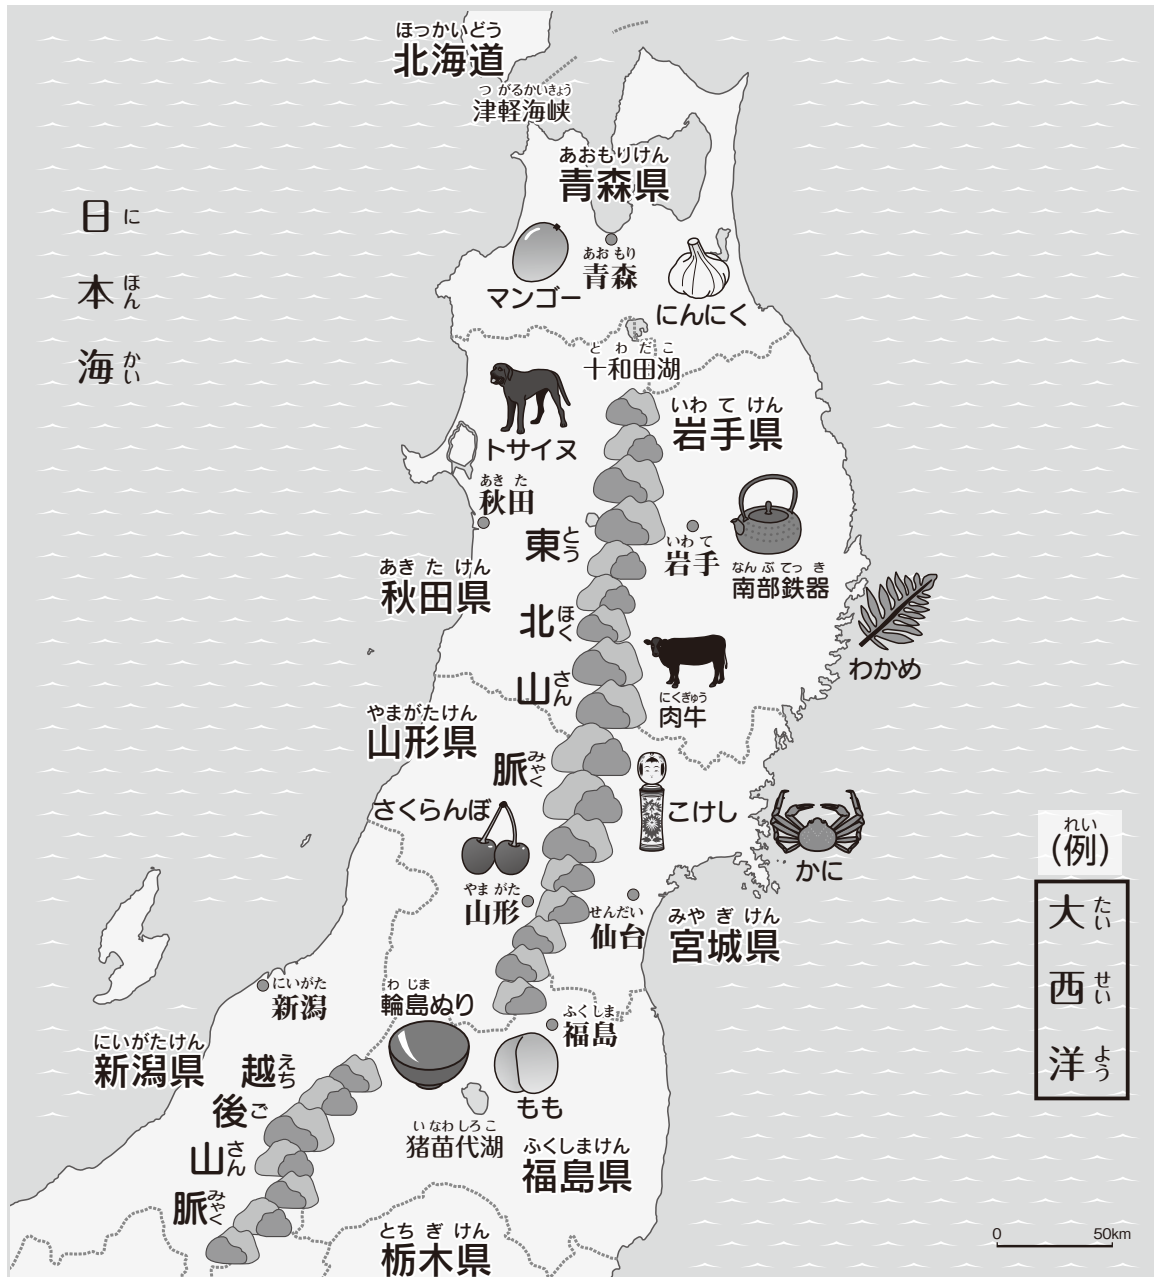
ほっかいどう
北海道

つがるかいきょう
津軽海峡

あおもりけん
青森県

日本海（にほんかい）

あおもり
青森

マンゴー

にんにく

とわだこ
十和田湖

トサイヌ

いわてけん
岩手県

あきた
秋田

東北山脈（とうほくさんみゃく）

いわて
岩手

なんぶてっき
南部鉄器

あきたけん
秋田県

わかめ

にくぎゅう
肉牛

やまがたけん
山形県

さくらんぼ

こけし

かに

れい
(例)

大西洋（たいせいよう）

やまがた
山形

せんだい
仙台

みやぎけん
宮城県

にいがた
新潟

わじま
輪島ぬり

ふくしま
福島

にいがたけん
新潟県

越後山脈（えちごさんみゃく）

もも

いなわしろこ
猪苗代湖

ふくしまけん
福島県

とちぎけん
栃木県

0
50km